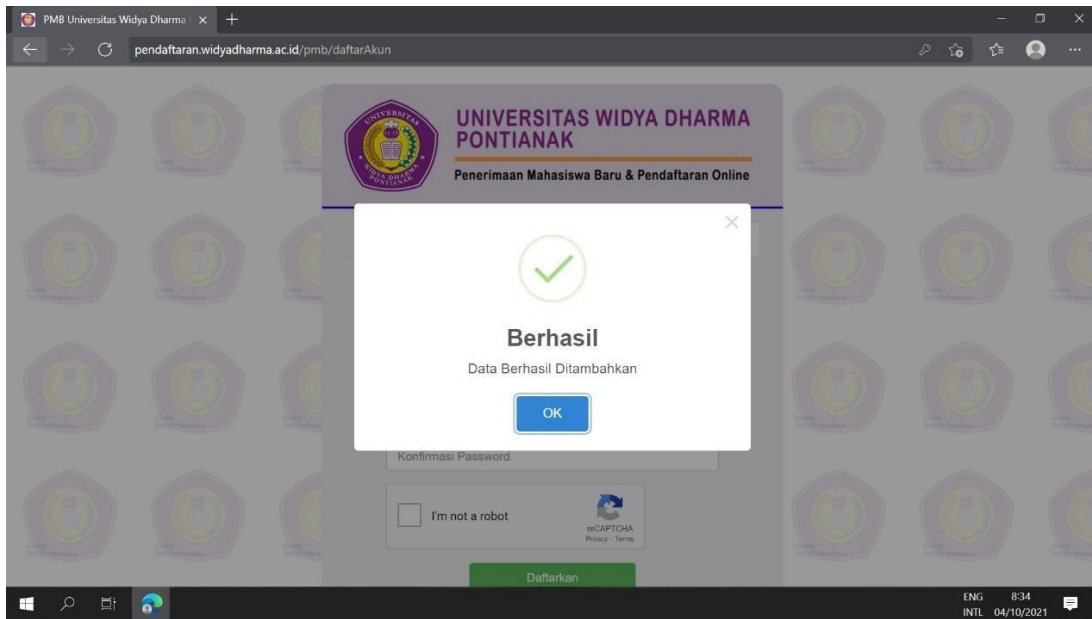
PMB Universitas Widya Dharma

pendaftaran.widyadharma.ac.id/pmb/daftarAkun

UNIVERSITAS WIDYA DHARMA PONTIANAK

Penerimaan Mahasiswa Baru & Pendaftaran Online

UNIVERSITAS WIDYA DHARMA PONTIANAK

Berhasil

Data Berhasil Ditambahkan

OK

Konfirmasi Password

I'm not a robot

reCAPTCHA
Privacy - Terms

Daftarkan

ENG
INTL

8:34
04/10/2021